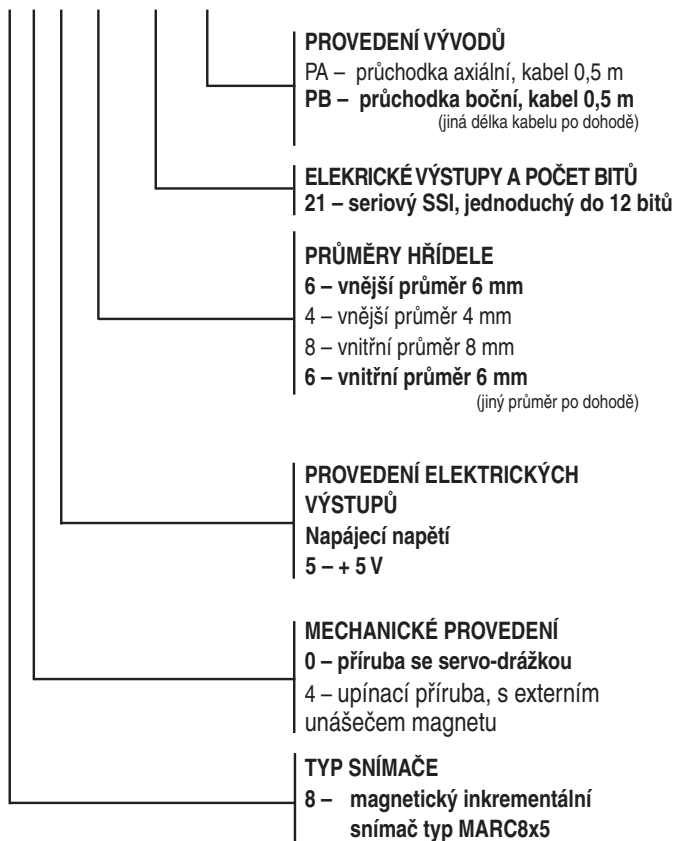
PROVEDENÍ VÝVODŮ
PA – průchodka axiální, kabel 0,5 m
PB – průchodka boční, kabel 0,5 m
(jiná délka kabelu po dohodě)

ELEKTRICKÉ VÝSTUPY A POČET BITŮ
21 – seriový SSI, jednoduchý do 12 bitů

PRŮMĚRY HŘÍDELE
6 – vnější průměr 6 mm
4 – vnější průměr 4 mm
8 – vnitřní průměr 8 mm
6 – vnitřní průměr 6 mm
(jiný průměr po dohodě)

PROVEDENÍ ELEKTRICKÝCH VÝSTUPŮ
Napájecí napětí
5 – + 5 V

MECHANICKÉ PROVEDENÍ
0 – příruba se servo-drážkou
4 – upínací příruba, s externím unášečem magnetu

TYP SNÍMAČE
8 – magnetický inkrementální snímač typ MARC8x5